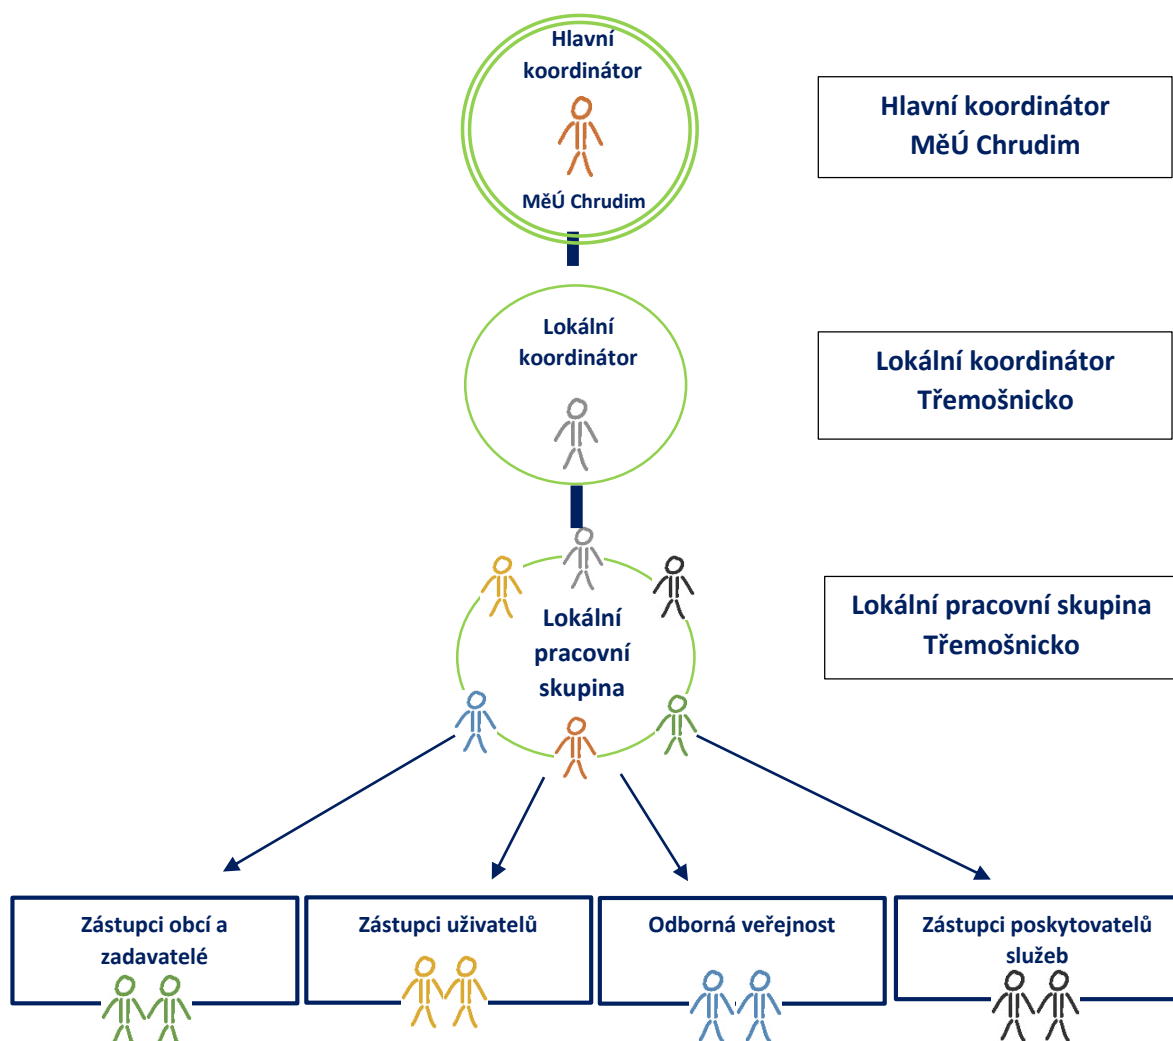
Hlavní koordinátor

MěÚ Chrudim

Hlavní koordinátor MěÚ Chrudim

Lokální koordinátor

Lokální koordinátor Třemošnicko

Lokální pracovní skupina

Lokální pracovní skupina Třemošnicko

Zástupci obcí a zadavatelé

Zástupci uživatelů

Odborná veřejnost

Zástupci poskytovatelů služeb